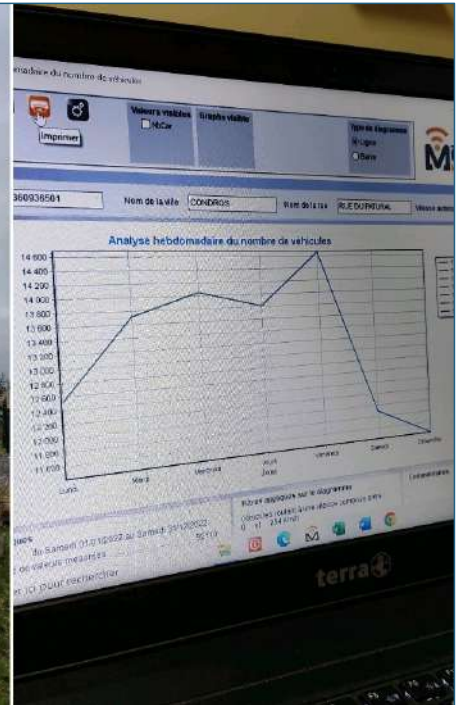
omadaire du nombre de véhicules

Imprimer

Valeurs visibles

NbCar

Graphe visible

Type de diagramme

Ligne

Barre

360936501

Nom de la ville CONDROS

Nom de la rue RUE DU PATURAL

Valeurs

Analyse hebdomadaire du nombre de vehicules

14 600
14 400
14 200
14 000
13 800
13 600
13 400
13 200
13 000
12 800
12 600
12 400
12 200
12 000
11 800

Lundi
Mardi
Mercredi
Jeudi
Vendredi
Samedi
Dimanche

Commentaires

Filtre appliqué sur le diagramme

du Samedi 01/01/2022 au Samedi 31/12/2022

terra